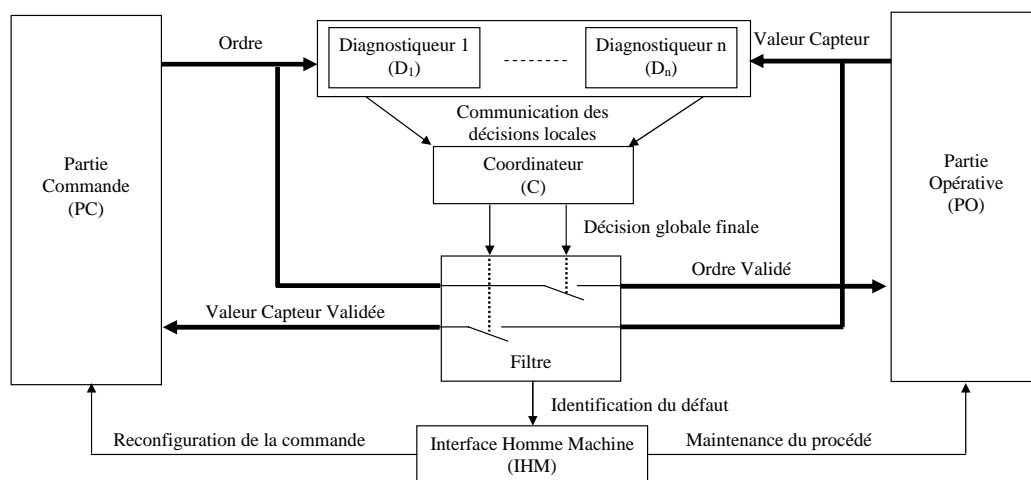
Ordre

Diagnostiqueur 1 ($D_1$)

--------

Diagnostiqueur n ($D_n$)

Valeur Capteur

Communication des décisions locales

Partie Commande (PC)

Coordinateur (C)

Partie Opérative (PO)

Décision globale finale

Ordre Validé

Valeur Capteur Validée

Filtre

Identification du défaut

Reconfiguration de la commande

Interface Homme Machine (IHM)

Maintenance du procédé